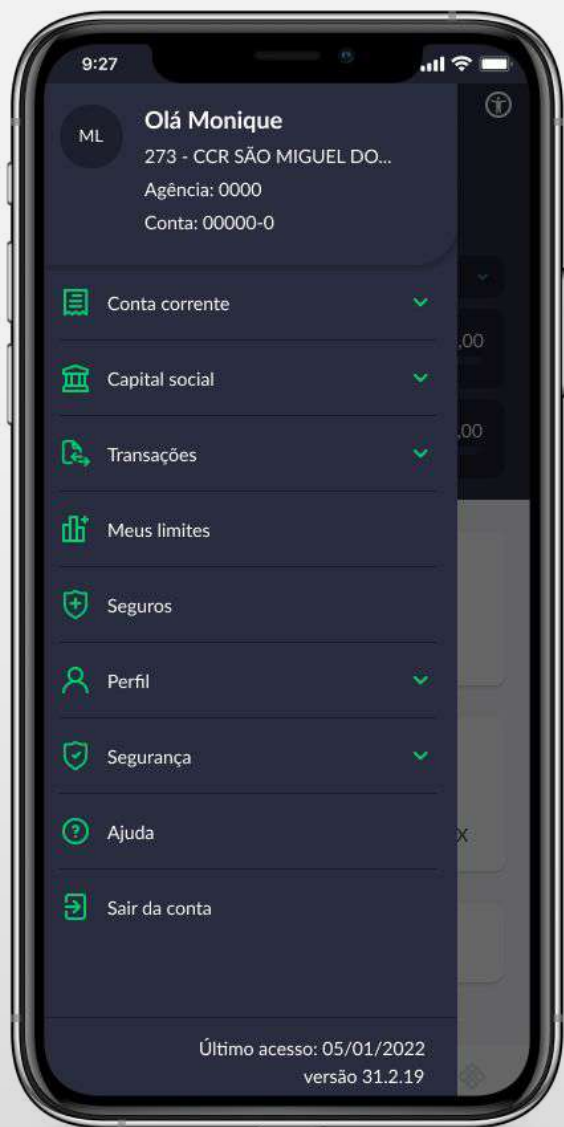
9:27

ML

Olá Monique
273 - CCR SÃO MIGUEL DO...
Agência: 0000
Conta: 00000-0

Conta corrente

Capital social

Transações

Meus limites

Seguros

Perfil

Segurança

Ajuda

Sair da conta

,00

,00

X

Último acesso: 05/01/2022
versão 31.2.19